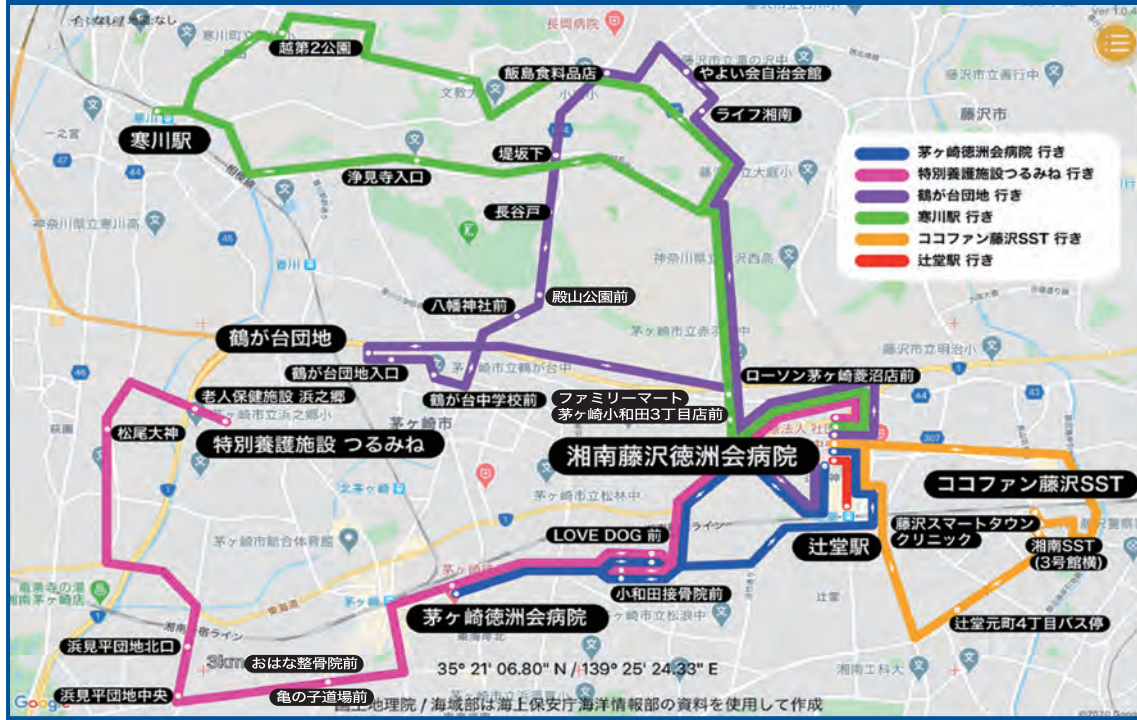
越第2公園
飯島食料品店
やよい会自治会館
ライフ湘南
寒川駅
堤坂下
浄見寺入口
長谷戸
藤沢市
茅ヶ崎徳洲会病院 行き
特別養護施設つるみね 行き
鶴が台団地 行き
寒川駅 行き
ココファン藤沢SST 行き
辻堂駅 行き
八幡神社前
殿山公園前
鶴が台団地
鶴が台団地入口
鶴が台中学校前
ローソン茅ヶ崎菱沼店前
ファミリーマート
茅ヶ崎小和田3丁目店前
老人保健施設 浜之郷
松尾大神
特別養護施設 つるみね
湘南藤沢徳洲会病院
ココファン藤沢SST
LOVE DOG 前
藤沢スマートタウンクリニック
湘南SST (3号館横)
辻堂駅
小和田接骨院前
茅ヶ崎徳洲会病院
浜見平団地北口
辻堂元町4丁目バス停
3km
おはな整骨院前
35° 21' 06.80" N / 139° 25' 24.33" E
浜見平団地中央
亀の子道場前
国土地理院 / 海域部は海上保安庁海洋情報部の資料を使用して作成
Google
長岡病院
藤沢市
茅ヶ崎市
寒川
辻堂
Ver 1.0.0